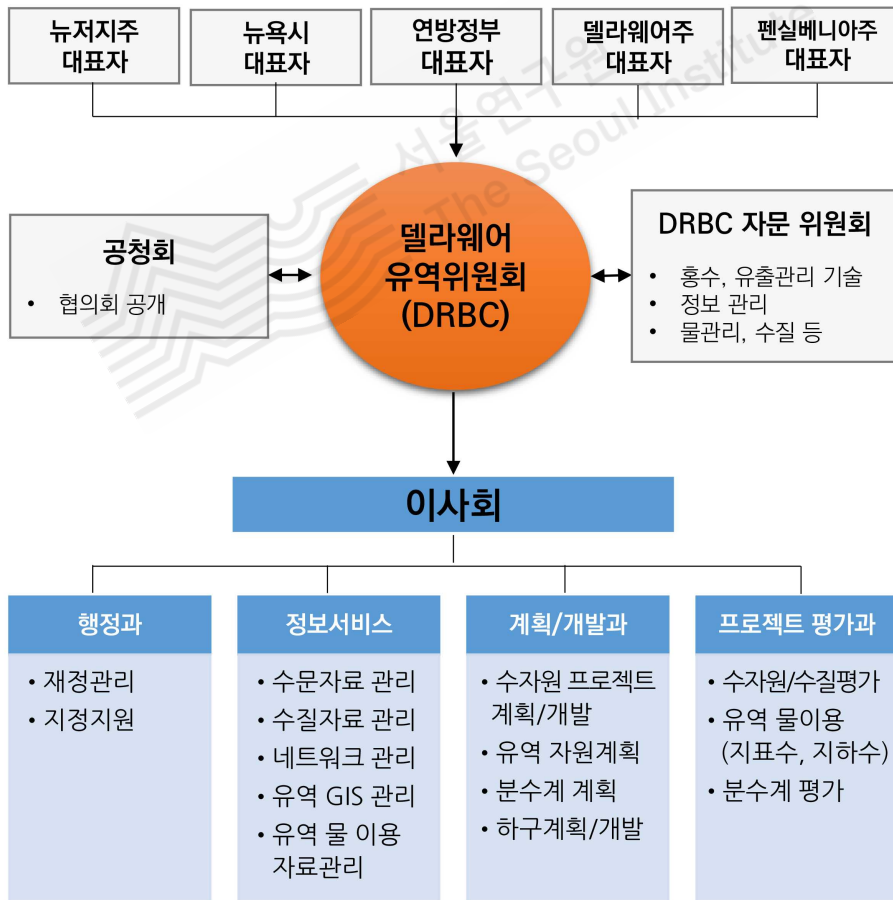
뉴저지주 대표자

뉴욕시 대표자

연방정부 대표자

델라웨어주 대표자

펜실베니아주 대표자

서울연구원 The Seoul Institute

공청회
• 협의회 공개

델라웨어 유역위원회 (DRBC)

DRBC 자문 위원회
• 홍수, 유출관리 기술
• 정보 관리
• 물관리, 수질 등

이사회

행정과
• 재정관리
• 지정지원

정보서비스
• 수문자료 관리
• 수질자료 관리
• 네트워크 관리
• 유역 GIS 관리
• 유역 물 이용 자료관리

계획/개발과
• 수자원 프로젝트 계획/개발
• 유역 자원계획
• 분수계 계획
• 하구계획/개발

프로젝트 평가과
• 수자원/수질평가
• 유역 물이용 (지표수, 지하수)
• 분수계 평가